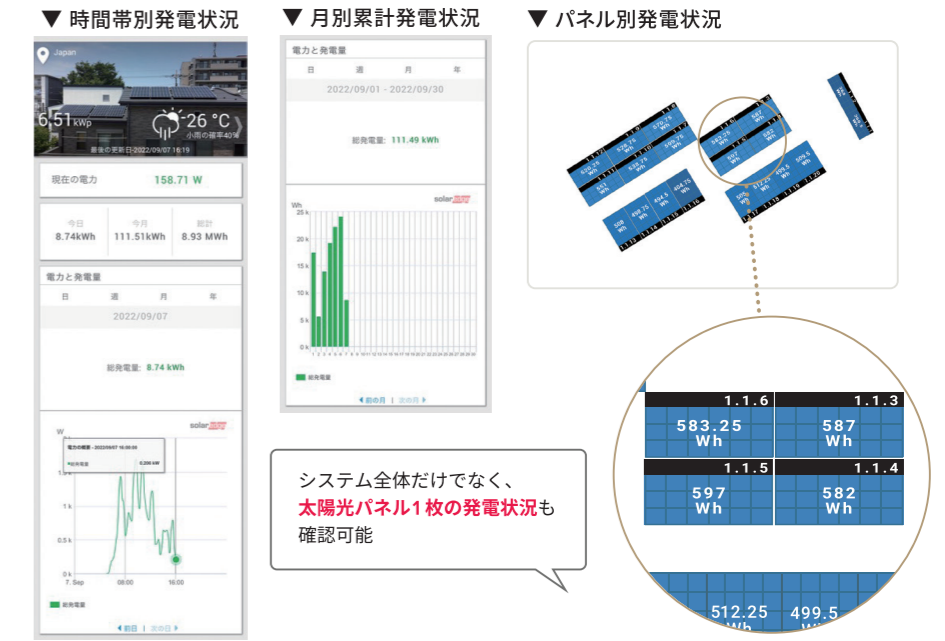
▼ 時間帯別発電状況

Japan

6.51 kWp

26 °C

小雨の確率40%

最後の更新日:2022/09/07 16:19

現在の電力 158.71 W

今日 8.74kWh

今月 111.51kWh

総計 8.93 MWh

電力と発電量

日 週 月 年

2022/09/07

総発電量: 8.74 kWh

solaredge

W

電力の電源 - 2022/09/07 16:00:00

総発電量 0.200 kW

1 k

0.5 k

0 k

7. Sep 08:00 16:00

総発電量

◀ 前日 | 次の日 ▶

▼ 月別累計発電状況

電力と発電量

日 週 月 年

2022/09/01 - 2022/09/30

総発電量: 111.49 kWh

solaredge

Wh

25 k

20 k

15 k

10 k

5 k

0 k

総発電量

◀ 前の月 | 次の月 ▶

▼ パネル別発電状況

1.1.6 1.1.3

583.25 Wh 587 Wh

1.1.5 1.1.4

597 Wh 582 Wh

512.25 Wh 499.5 Wh

システム全体だけでなく、
太陽光パネル1枚の発電状況も
確認可能